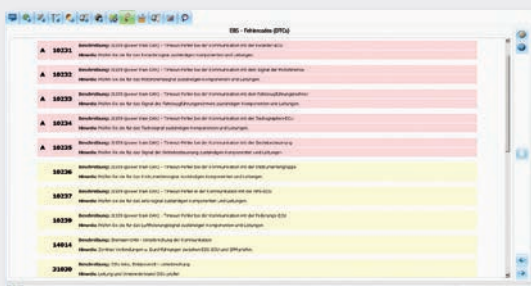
EBS - Fehlercodes (DTCs)

A 10231 Beschreibung: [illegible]
Hinweis: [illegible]

A 10232 Beschreibung: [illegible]
Hinweis: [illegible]

A 10233 Beschreibung: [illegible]
Hinweis: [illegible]

A 10234 Beschreibung: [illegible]
Hinweis: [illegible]

A 10235 Beschreibung: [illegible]
Hinweis: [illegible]

10236 Beschreibung: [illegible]
Hinweis: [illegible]

10237 Beschreibung: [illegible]
Hinweis: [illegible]

10238 Beschreibung: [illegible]
Hinweis: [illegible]

14014 Beschreibung: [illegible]
Hinweis: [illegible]

21020 Beschreibung: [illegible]
Hinweis: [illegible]